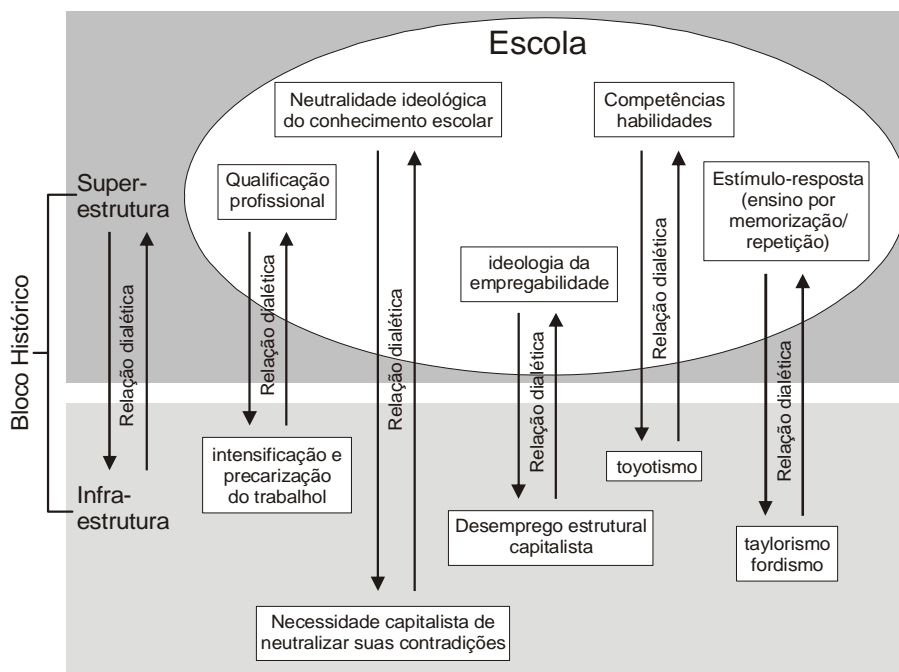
Escola

Neutralidade ideológica do conhecimento escolar

Competências habilidades

Super-estrutura

Qualificação profissional

Estímulo-resposta (ensino por memorização/ repetição)

ideologia da empregabilidade

Bloco Histórico

Relação dialética

Relação dialética

Relação dialética

Relação dialética

Relação dialética

Relação dialética

intensificação e precarização do trabalhol

toyotismo

Infra-estrutura

Desemprego estrutural capitalista

taylorismo fordismo

Necessidade capitalista de neutralizar suas contradições